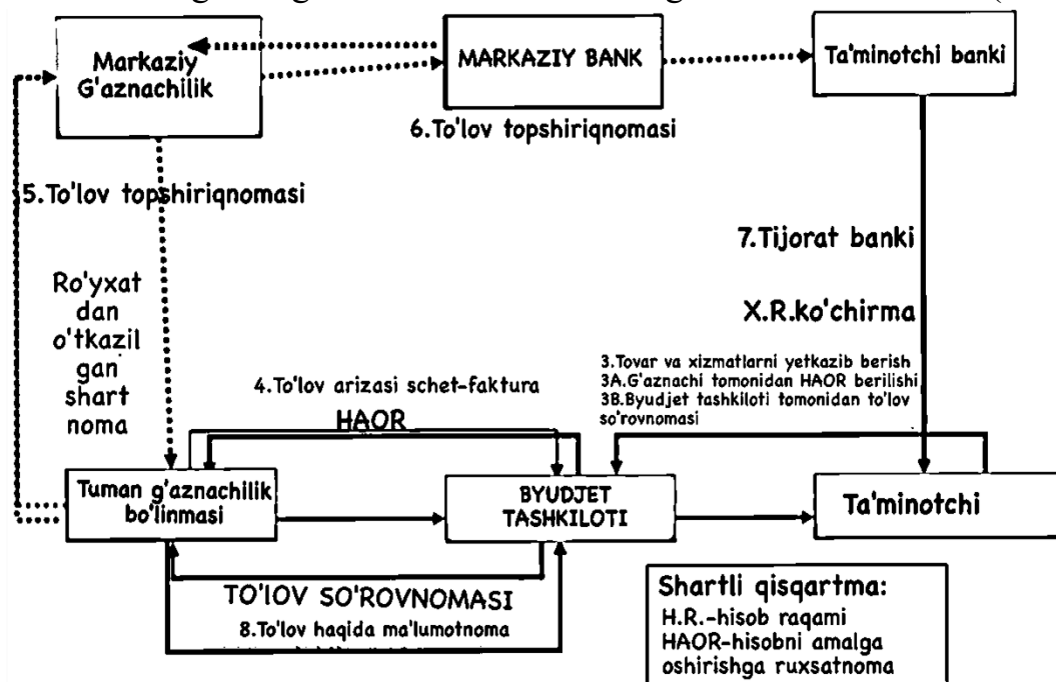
Markaziy G'aznachilik

MARKAZIY BANK

Ta'minotchi banki

6.To'lov topshiriqnomasi

5.To'lov topshiriqnomasi

7.Tijorat banki

Ro'yxat dan o'tkazil gan shart noma

X.R.ko'chirma

3.Tovar va xizmatlarni yetkazib berish
3A.G'aznachi tomonidan HAOR berilishi
3B.Byudjet tashkiloti tomonidan to'lov so'rovnomasi

4.To'lov arizasi schet-faktura

HAOR

Tuman g'aznachilik bo'linmasi

BYUDJET TASHKILOTI

Ta'minotchi

TO'LOV SO'ROVNOMASI

8.To'lov haqida ma'lumotnoma

Shartli qisqartma:
H.R.-hisob raqami
HAOR-hisobni amalga oshirishga ruxsatnoma